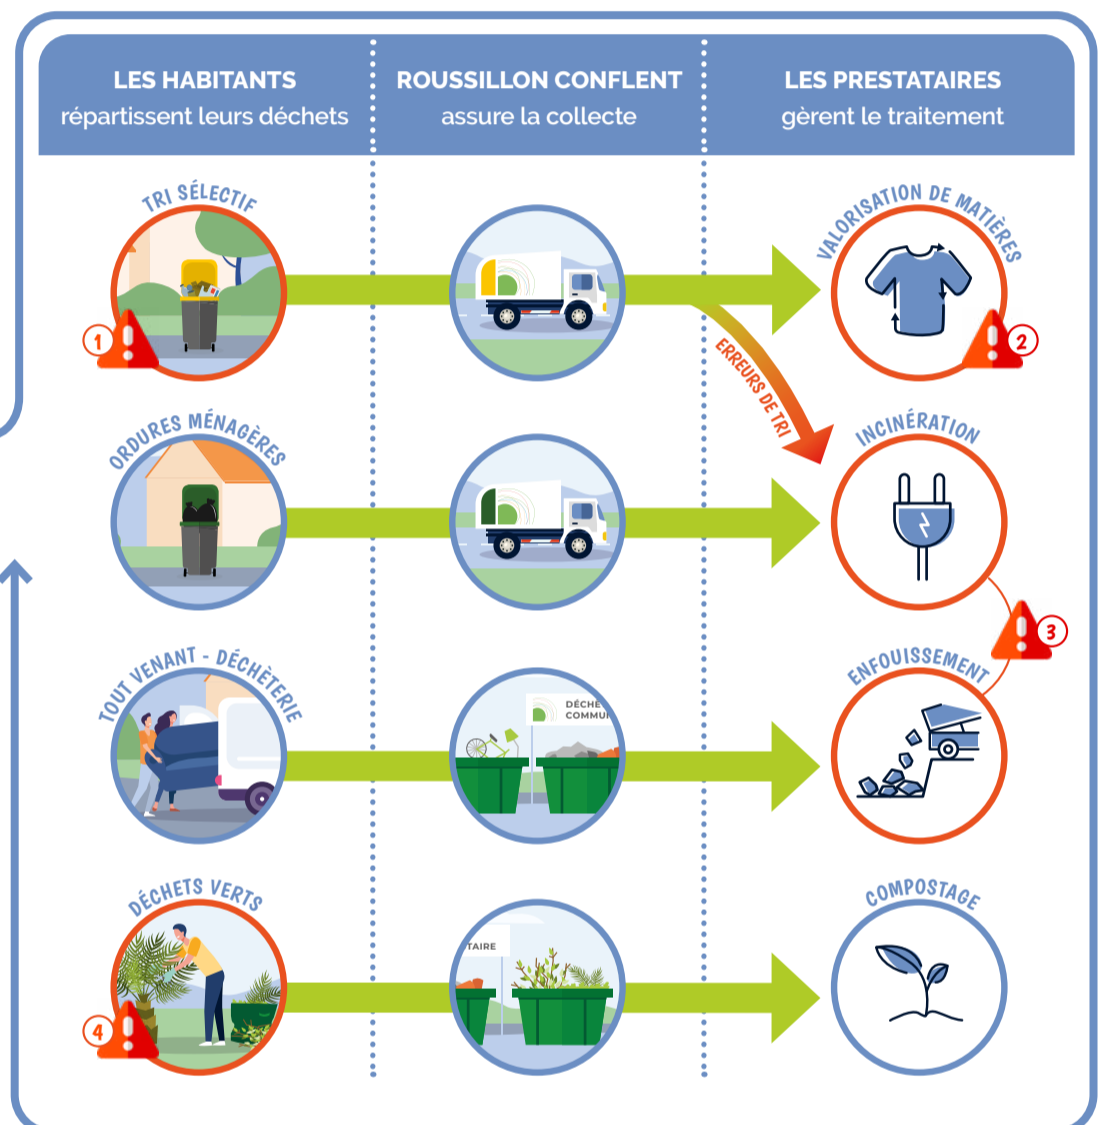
LES HABITANTS
répartissent leurs déchets

ROUSSILLON CONFLENT
assure la collecte

LES PRESTATAIRES
gèrent le traitement

TRI SÉLECTIF

1

VALORISATION DE MATIÈRES

2

ERREURS DE TRI

ORDURES MÉNAGÈRES

INCINÉRATION

3

TOUT VENANT - DÉCHETERIE

DÉCHE
COMMU

ENFOUISSEMENT

DÉCHETS VERTS

4

TAIRE

COMPOSTAGE